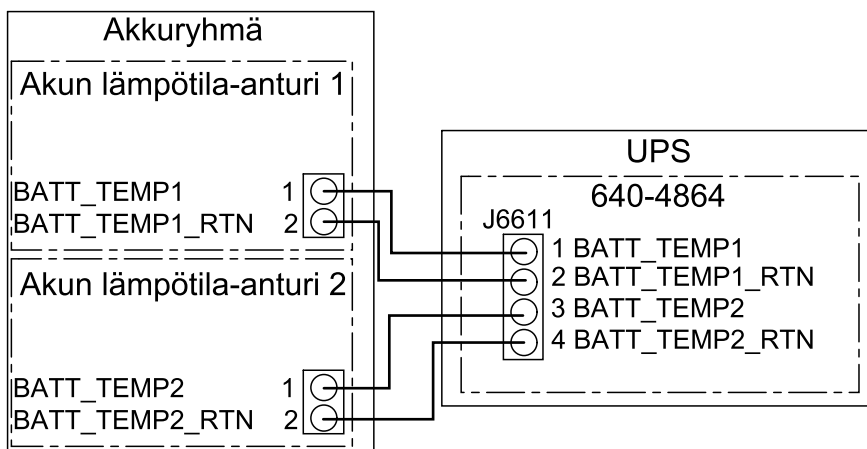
Akkuryhmä

Akun lämpötila-anturi 1

BATT_TEMP1 1
BATT_TEMP1_RTN 2

Akun lämpötila-anturi 2

BATT_TEMP2 1
BATT_TEMP2_RTN 2

UPS

640-4864

J6611
1 BATT_TEMP1
2 BATT_TEMP1_RTN
3 BATT_TEMP2
4 BATT_TEMP2_RTN